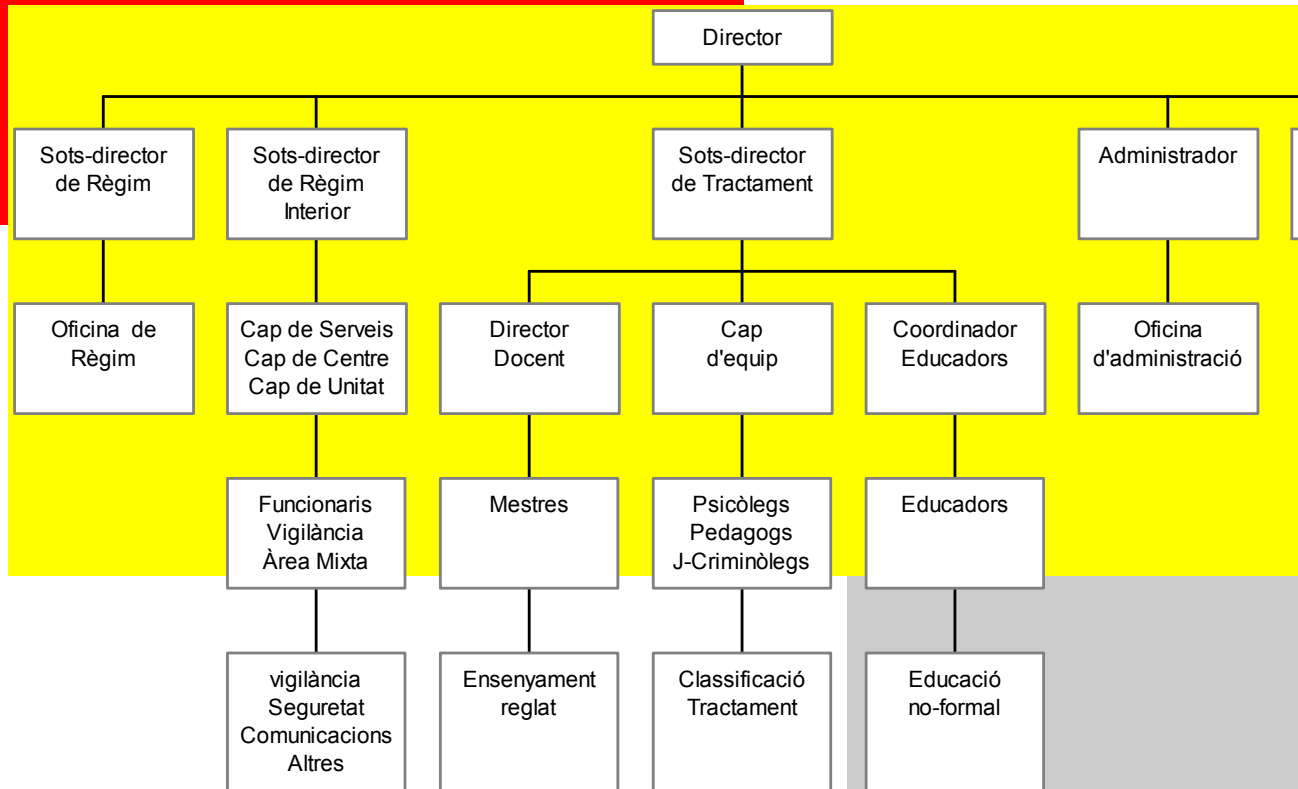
Director

Sots-director de Règim

Sots-director de Règim Interior

Sots-director de Tractament

Administrador

Oficina de Règim

Cap de Serveis
Cap de Centre
Cap de Unitat

Director Docent

Cap d'equip

Coordinador Educadors

Oficina d'administració

Funcionaris
Vigilància
Àrea Mixta

Mestres

Psicòlegs
Pedagogs
J-Criminòlegs

Educadors

vigilància
Seguretat
Comunicacions
Altres

Ensenyament reglat

Classificació
Tractament

Educació no-formal